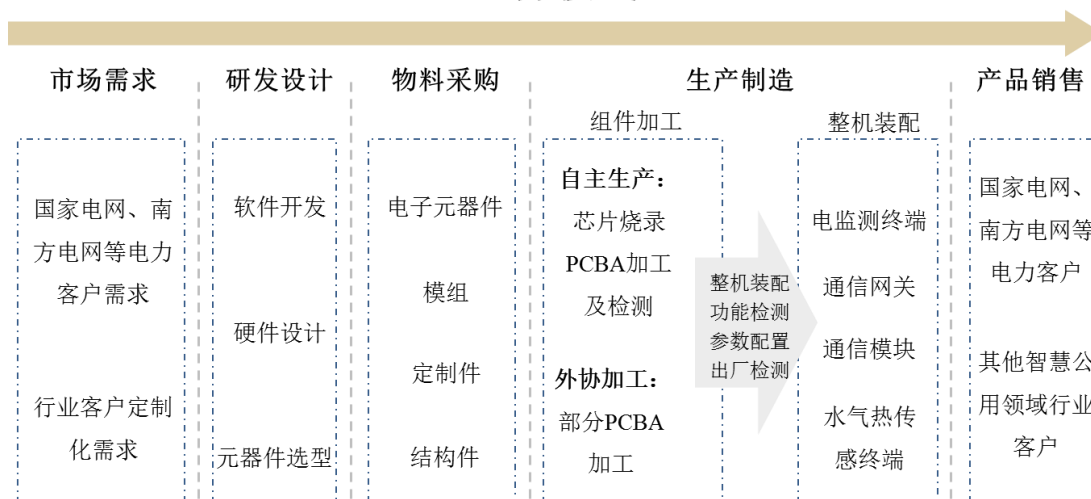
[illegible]

市场需求

国家电网、南方电网等电力客户需求

行业客户定制化需求

研发设计

软件开发

硬件设计

元器件选型

物料采购

电子元器件

模组

定制件

结构件

生产制造

组件加工

自主生产：

芯片烧录

PCBA加工及检测

外协加工：

部分PCBA加工

整机装配
功能检测
参数配置
出厂检测

整机装配

电监测终端

通信网关

通信模块

水气热传感终端

产品销售

国家电网、南方电网等电力客户

其他智慧公用领域行业客户